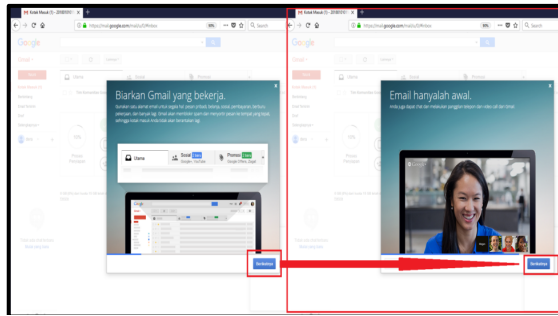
Kotak Masuk (1) - 20180101 ×

https://mail.google.com/mail/u/0/#inbox

Google

Biarkan Gmail yang bekerja.

Utama

Sosial

Promosi

Berikutnya

Kotak Masuk (1) - 20180101 ×

https://mail.google.com/mail/u/0/#inbox

Google

Email hanyalah awal.

Berikutnya